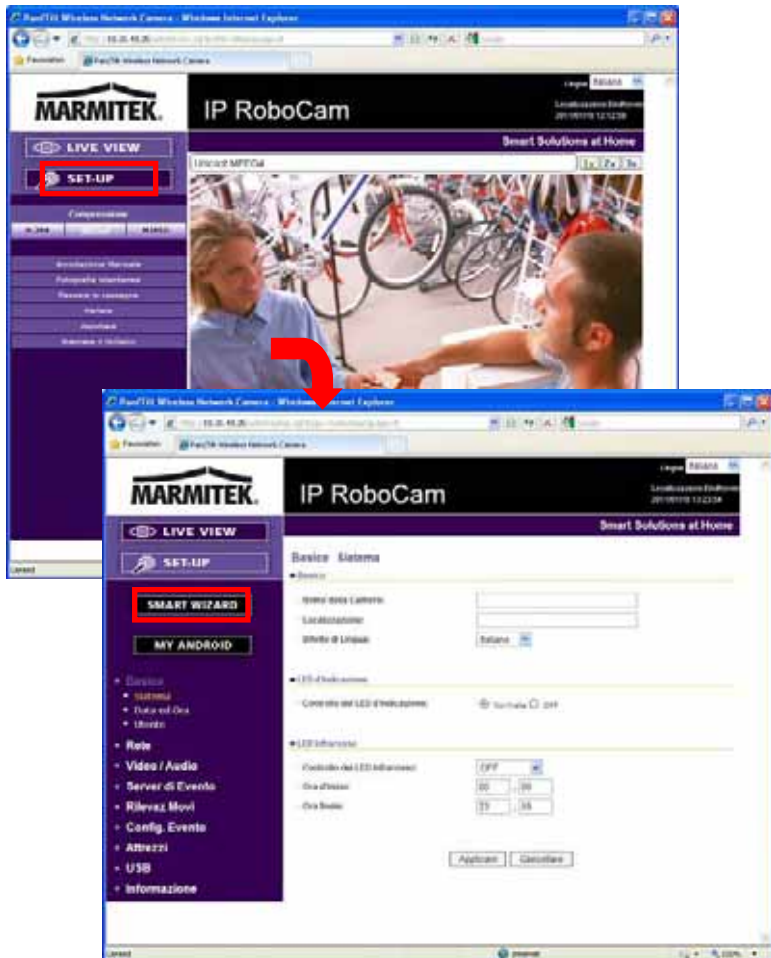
MARMITEK

IP RoboCam

Smart Solutions at Home

LIVE VIEW

SET-UP

Lingua Italiano

1x 2x 3x

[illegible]

MARMITEK

IP RoboCam

Lingua Italiano

Smart Solutions at Home

LIVE VIEW

SET-UP

SMART WIZARD

MY ANDROID

Basico Sistema

Basico

Nome della Camera

Localizzazione

Effetto di Lingua

Italiano

LED d'Indicazione

Controllo del LED d'Indicazione

Normale OFF

LED Infrarossi

Controllo dei LED Infrarossi

OFF

Ora d'inizio

Ora finale

Applicare Cancellare

• Basico
• Sistema
• Data ed Ora
• Utente

• Rete
• Video / Audio
• Server di Evento
• Rilevaz.Movi
• Config. Evento
• Attrezzi
• USB
• Informazione